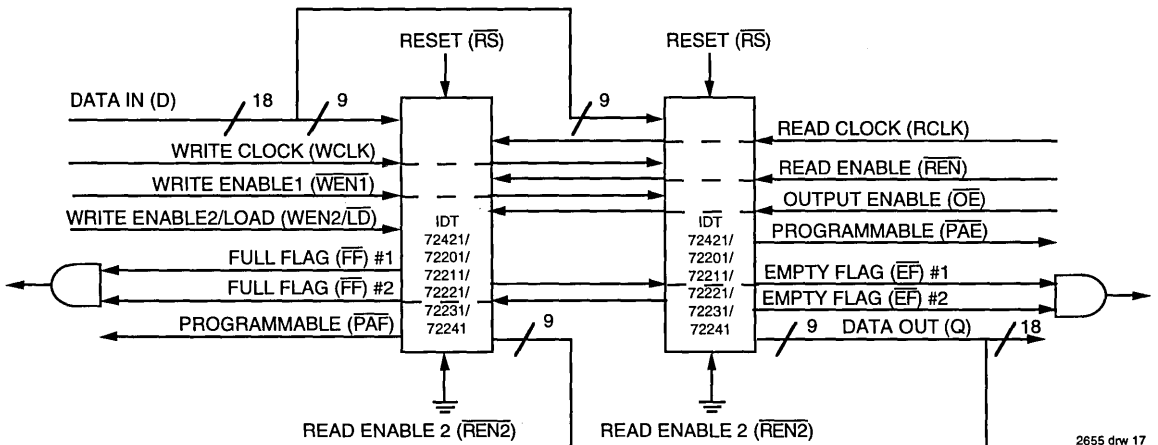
RESET ($\overline{RS}$)

RESET ($\overline{RS}$)

DATA IN (D) 18 9

9

WRITE CLOCK (WCLK)

WRITE ENABLE1 ($\overline{WEN1}$)

WRITE ENABLE2/LOAD (WEN2/$\overline{LD}$)

FULL FLAG ($\overline{FF}$) #1

FULL FLAG ($\overline{FF}$) #2

PROGRAMMABLE ($\overline{PAF}$)

IDT 72421/ 72201/ 72211/ 72221/ 72231/ 72241

9

READ CLOCK (RCLK)

READ ENABLE ($\overline{REN}$)

OUTPUT ENABLE ($\overline{OE}$)

PROGRAMMABLE ($\overline{PAE}$)

IDT 72421/ 72201/ 72211/ 72221/ 72231/ 72241

EMPTY FLAG ($\overline{EF}$) #1

EMPTY FLAG ($\overline{EF}$) #2

9 DATA OUT (Q) 18

READ ENABLE 2 ($\overline{REN2}$)

READ ENABLE 2 ($\overline{REN2}$)

2655 drw 17